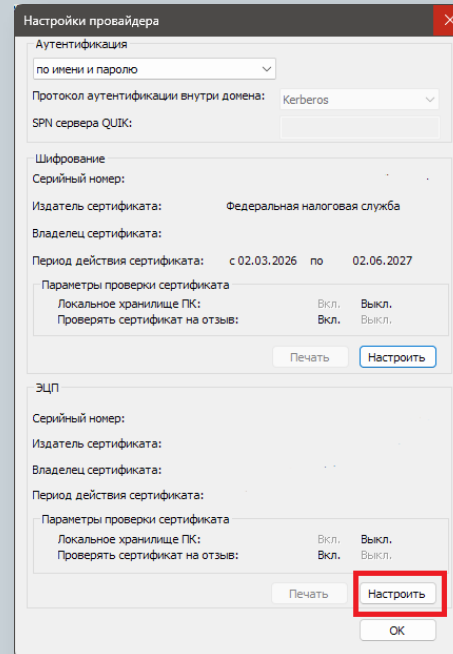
Настройки провайдера

Аутентификация

по имени и паролю

Протокол аутентификации внутри домена: Kerberos

SPN сервера QUIK:

Шифрование

Серийный номер:

Издатель сертификата: Федеральная налоговая служба

Владелец сертификата:

Период действия сертификата: с 02.03.2026 по 02.06.2027

Параметры проверки сертификата

Локальное хранилище ПК: Вкл. Выкл.

Проверять сертификат на отзыв: Вкл. Выкл.

Печать Настроить

ЭЦП

Серийный номер:

Издатель сертификата:

Владелец сертификата:

Период действия сертификата:

Параметры проверки сертификата

Локальное хранилище ПК: Вкл. Выкл.

Проверять сертификат на отзыв: Вкл. Выкл.

Печать Настроить

OK